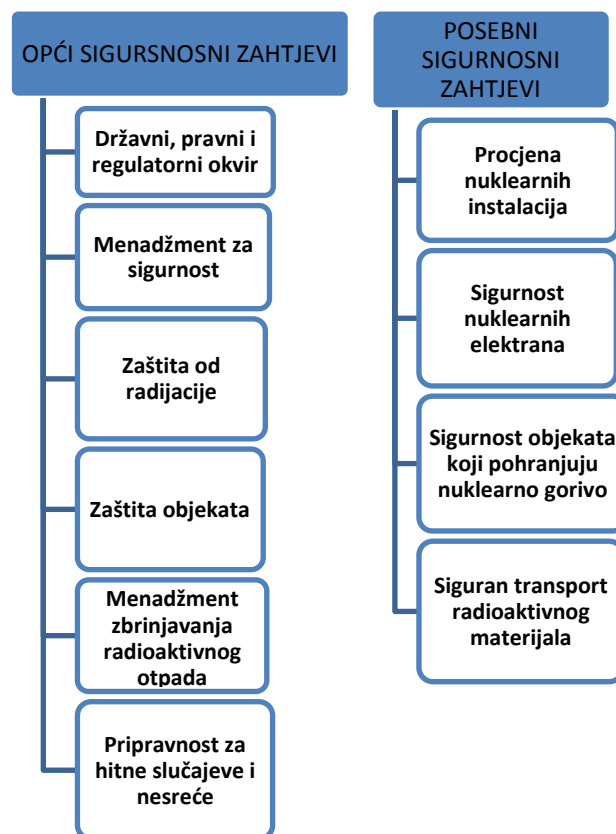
OPĆI SIGURSNOSNI ZAHTJEVI

Državni, pravni i regulatorni okvir

Menadžment za sigurnost

Zaštita od radijacije

Zaštita objekata

Menadžment zbrinjavanja radioaktivnog otpada

Pripravnost za hitne slučajeve i nesreće

POSEBNI SIGURSNOSNI ZAHTJEVI

Procjena nuklearnih instalacija

Sigurnost nuklearnih elektrana

Sigurnost objekata koji pohranjuju nuklearno gorivo

Siguran transport radioaktivnog materijala